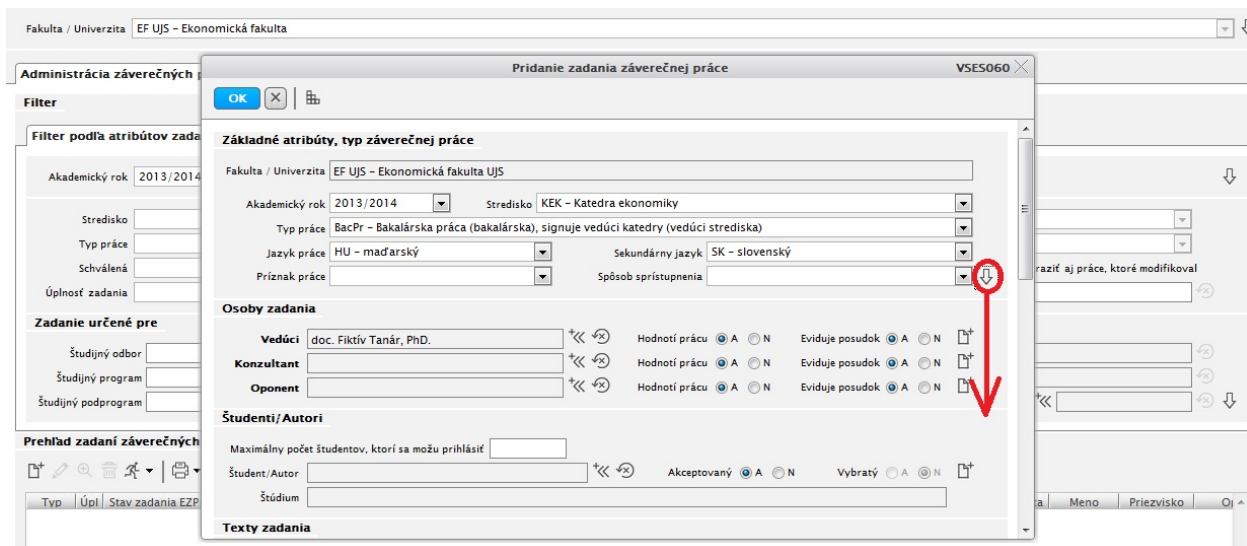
Fakulta / Univerzita EF UJS – Ekonomická fakulta

Administrácia záverečných p

Filter

Filter podľa atribútov zada

Akademický rok 2013/2014

Stredisko

Typ práce

Schválená

Úplnosť zadania

Zadanie určené pre

Študijný odbor

Študijný program

Študijný podprogram

Prehľad zadaní záverečných

Typ | Úpl | Stav zadania EZP

raziť aj práce, ktoré modifikoval

Meno | Priezvisko | O

Pridanie zadania záverečnej práce VSES060

OK

Základné atribúty, typ záverečnej práce

Fakulta / Univerzita EF UJS – Ekonomická fakulta UJS

Akademický rok 2013/2014 Stredisko KEK – Katedra ekonomiky

Typ práce BacPr – Bakalárska práca (bakalárska), signuje vedúci katedry (vedúci strediska)

Jazyk práce HU – maďarský Sekundárny jazyk SK – slovenský

Príznak práce Spôsob sprístupnenia

Osoby zadania

Vedúci doc. Fiktív Tanár, PhD. Hodnotí prácu A N Eviduje posudok A N

Konzultant Hodnotí prácu A N Eviduje posudok A N

Oponent Hodnotí prácu A N Eviduje posudok A N

Študenti/Autori

Maximálny počet študentov, ktorí sa možu prihlásiť

Študent/Autor Akceptovaný A N Vybratý A N

Štúdium

Texty zadania